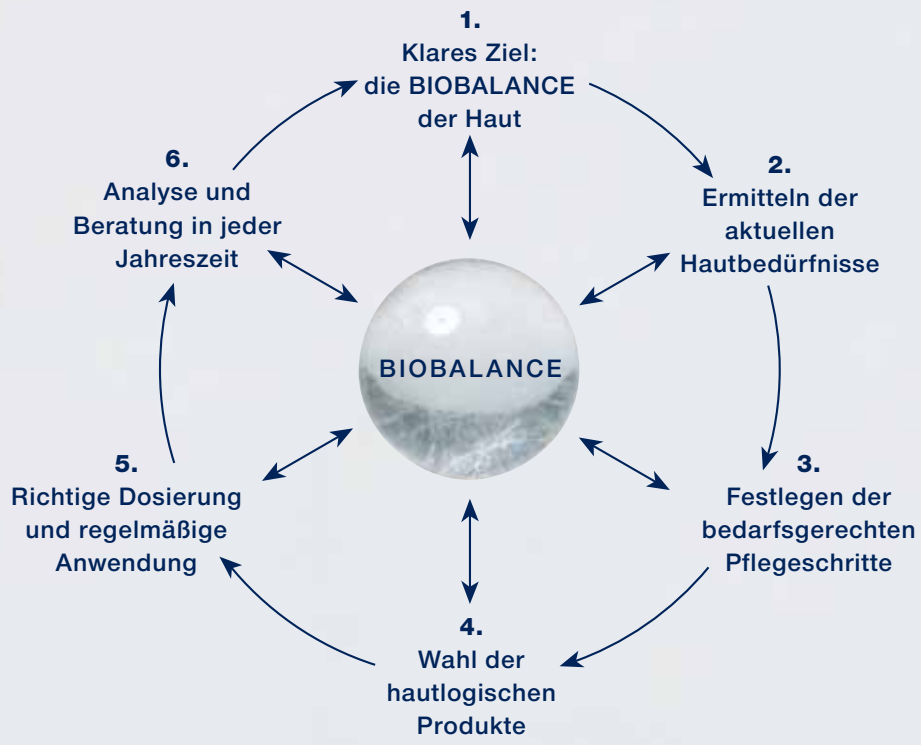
1.
Klares Ziel:
die BIOBALANCE
der Haut

2.
Ermitteln der
aktuellen
Hautbedürfnisse

3.
Festlegen der
bedarfsgerechten
Pflegeschritte

4.
Wahl der
hautlogischen
Produkte

5.
Richtige Dosierung
und regelmäßige
Anwendung

6.
Analyse und
Beratung in jeder
Jahreszeit

BIOBALANCE